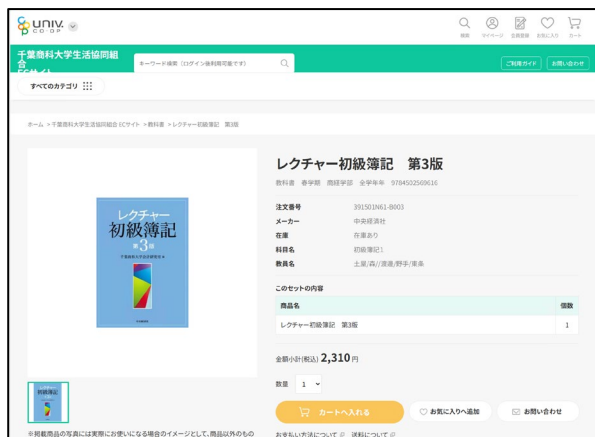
univ. CO-OP

検索 マイページ 会員登録 お気に入り カート

千葉商科大学生活協同組合 ECサイト

キーワード検索（ログイン後利用可能です）

ご利用ガイド お問い合わせ

すべてのカテゴリ

ホーム > 千葉商科大学生活協同組合 ECサイト > 教科書 > レクチャー初級簿記 第3版

レクチャー 初級簿記 第3版

千葉商科大学会計研究会 編

レクチャー初級簿記 第3版

教科書 春学期 商経学部 全学年年 9784502569616

| 注文番号 | 391501N61-B003 |
|---|---|
| メーカー | 中央経済社 |
| 在庫 | 在庫あり |
| 科目名 | 初級簿記1 |
| 教員名 | 土屋/森/渡邊/野手/栗燕 |

このセットの内容

| 商品名 | 個数 |
|---|---|
| レクチャー初級簿記 第3版 | 1 |

金額小計(税込) 2,310円

数量 1

カートへ入れる

お気に入りへ追加

お問い合わせ

※掲載商品の写真には実際にお使いになる場合のイメージとして、商品以外のもの

おすすめ方法について 送料について